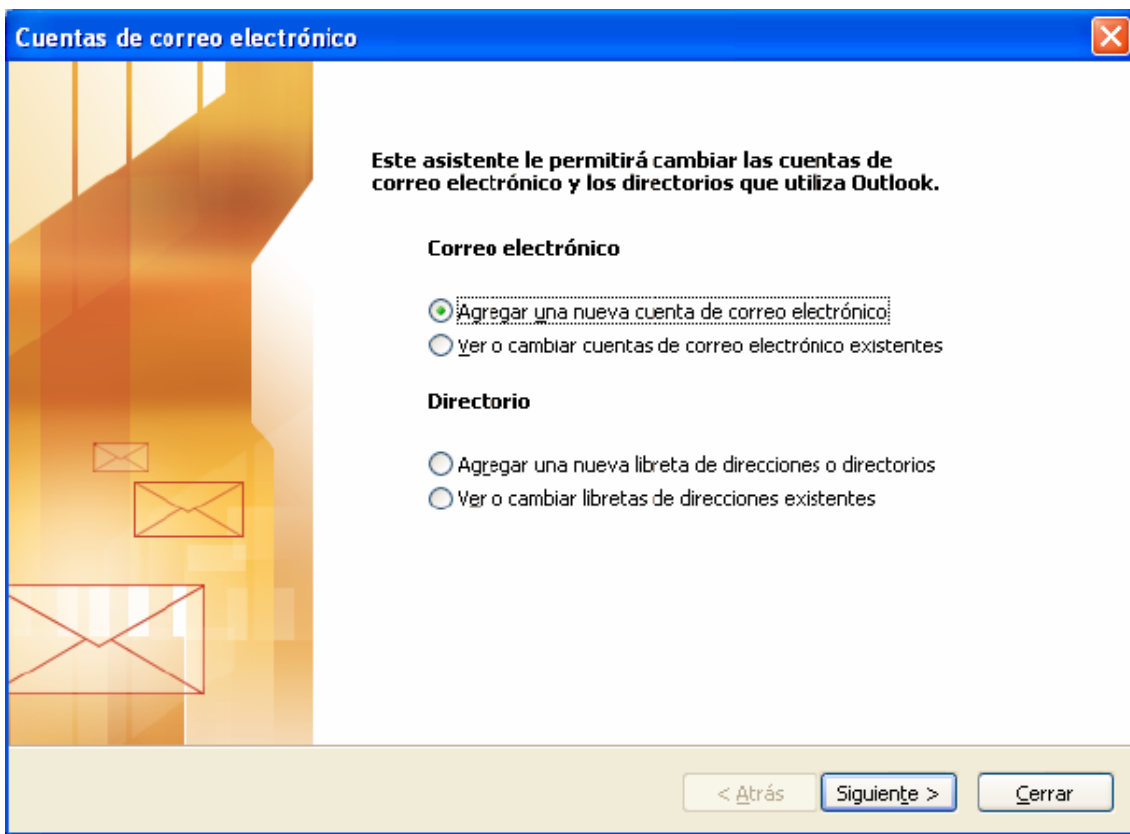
Cuentas de correo electrónico

Este asistente le permitirá cambiar las cuentas de correo electrónico y los directorios que utiliza Outlook.

Correo electrónico

Agregar una nueva cuenta de correo electrónico
Ver o cambiar cuentas de correo electrónico existentes

Directorio

Agregar una nueva libreta de direcciones o directorios
Ver o cambiar libretas de direcciones existentes

< Atrás
Siguiente >
Cerrar